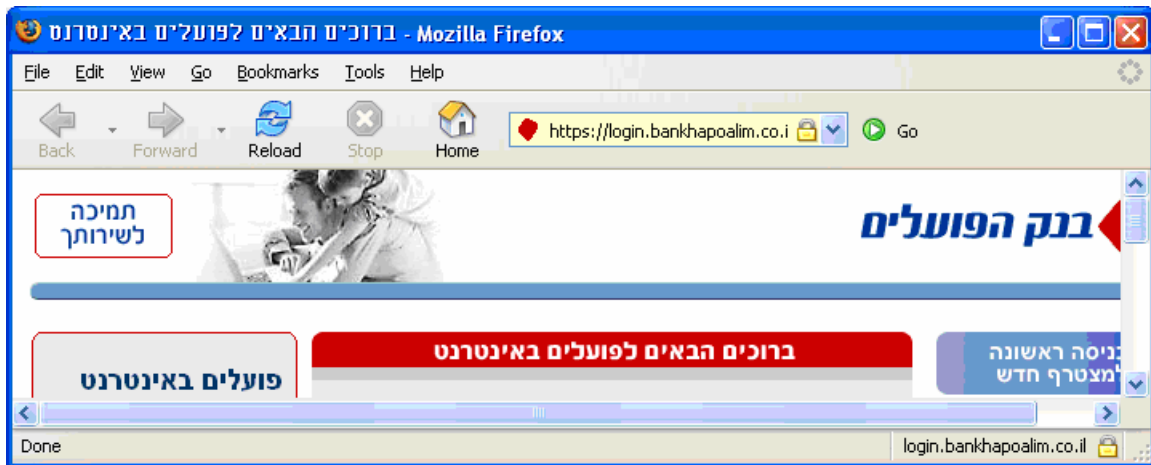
ברוכים הבאים לפועלים באינטרנט - Mozilla Firefox

File Edit View Go Bookmarks Tools Help

Back Forward Reload Stop Home https://login.bankhapoalim.co.i Go

תמיכה לשירותך

בנק הפועלים

ברוכים הבאים לפועלים באינטרנט

פועלים באינטרנט

כניסה ראשונה מצטרף חדש

Done login.bankhapoalim.co.il